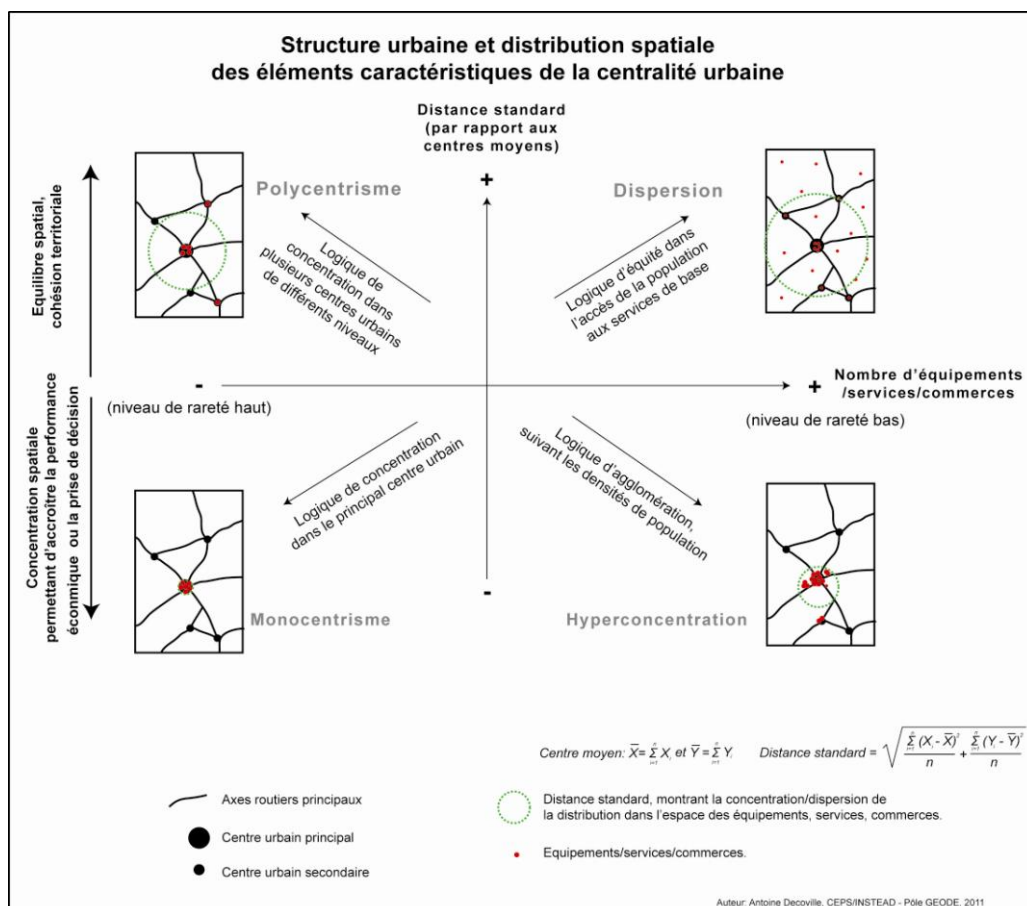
Structure urbaine et distribution spatiale
des éléments caractéristiques de la centralité urbaine

Distance standard
(par rapport aux
centres moyens)

+

Equilibre spatial,
cohésion territoriale

Polycentrisme

Logique de concentration dans plusieurs centres urbains de différents niveaux

Dispersion

Logique d'équité dans l'accès de la population aux services de base

-

(niveau de rareté haut)

+ Nombre d'équipements
/services/commerces

(niveau de rareté bas)

Concentration spatiale
permettant d'accroitre la performance
éconmique ou la prise de décision

Logique de concentration dans le principal centre urbain

Logique d'agglomération, suivant les densités de population

-

Monocentrisme

Hyperconcentration

Centre moyen: $\overline{X}=\sum_{i=1}^{n} X_i$ et $\overline{Y}=\sum_{i=1}^{n} Y_i$ Distance standard = $\sqrt{\frac{\sum_{i=1}^{n}(X_i-\overline{X})^2}{n}+\frac{\sum_{i=1}^{n}(Y_i-\overline{Y})^2}{n}}$

Axes routiers principaux

Centre urbain principal

Centre urbain secondaire

Distance standard, montrant la concentration/dispersion de la distribution dans l'espace des équipements, services, commerces.

Equipements/services/commerces.

Auteur: Antoine Decoville. CEPS/INSTEAD - Pôle GEODE. 2011